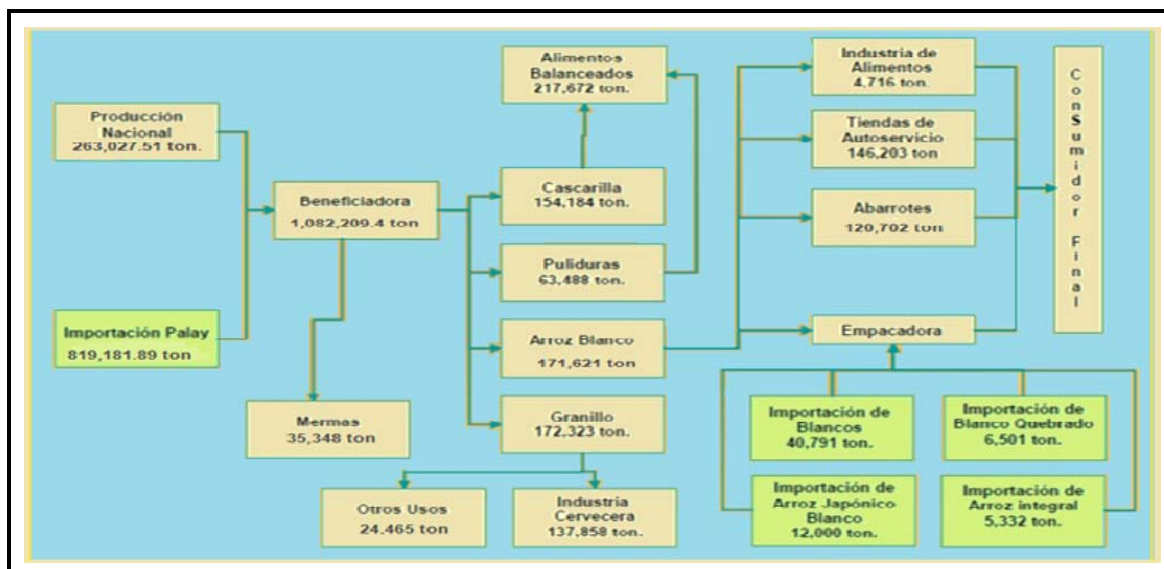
Producción Nacional 263,027.51 ton.

Importación Palay 819,181.89 ton

Beneficiadora 1,082,209.4 ton

Mermas 35,348 ton

Alimentos Balanceados 217,672 ton.

Cascarilla 154,184 ton.

Pulidura 63,488 ton.

Arroz Blanco 171,621 ton

Granillo 172,323 ton.

Otros Usos 24,465 ton

Industria Cervecera 137,858 ton.

Industria de Alimentos 4,716 ton.

Tiendas de Autoservicio 146,203 ton

Abarrotes 120,702 ton

Empacadora

Importación de Blancos 40,791 ton.

Importación de Blanco Quebrado 6,501 ton.

Importación de Arroz Japónico Blanco 12,000 ton.

Importación de Arroz integral 5,332 ton.

Consumidor Final